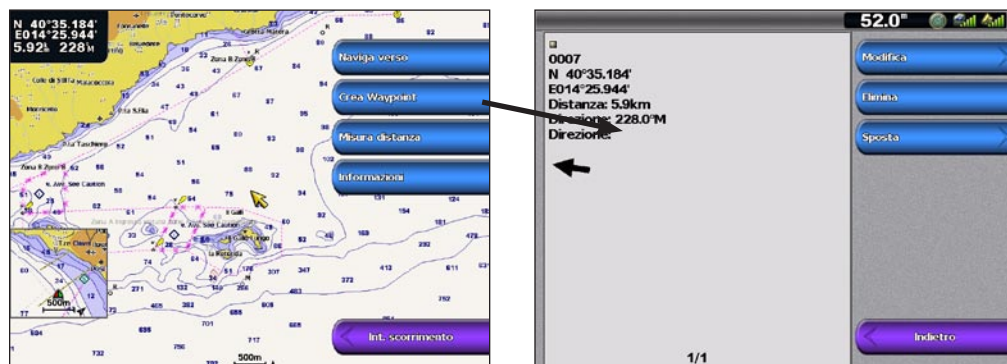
N 40°35.184'
E014°25.944'
5.92k 228°M

Naviga verso
Crea Waypoint
Misura distanza
Informazioni
Int. scorrimento

500m
500m

52.0°

0007
N 40°35.184'
E014°25.944'
Distanza: 5.9km
Direzione: 228.0°M
Direzione:

Modifica
Elimina
Sposta
Indietro

1/1